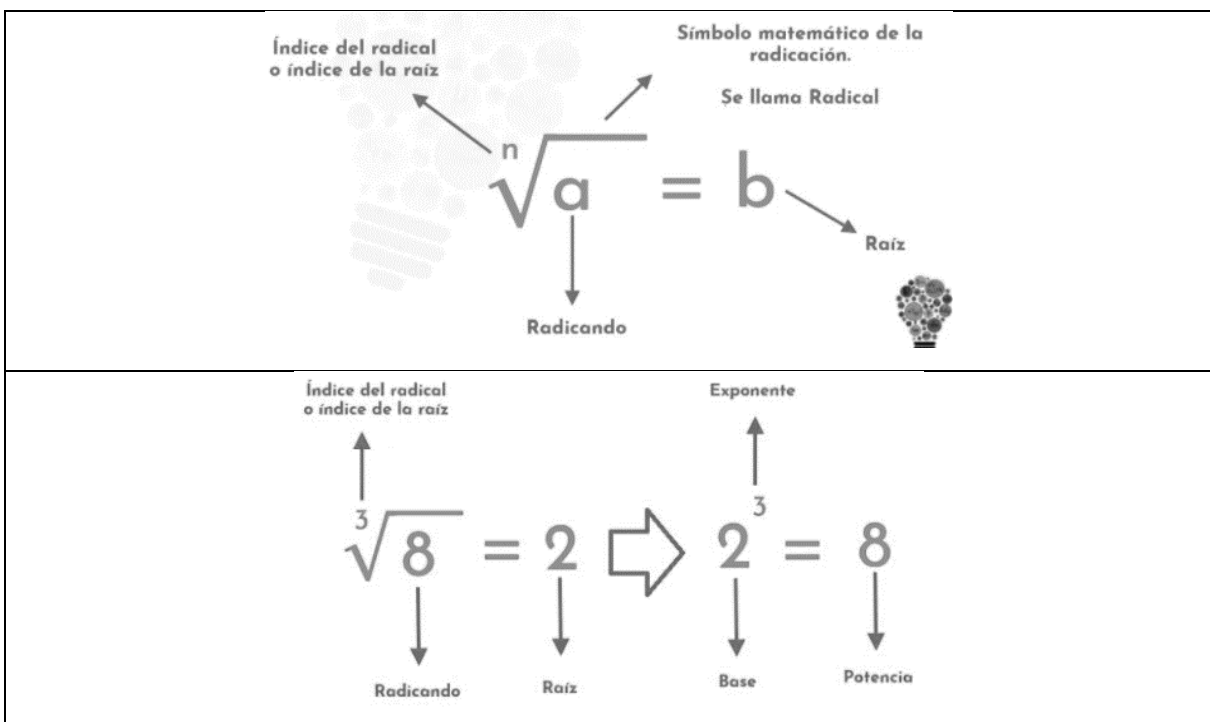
Índice del radical o índice de la raíz

Símbolo matemático de la radicación.

Se llama Radical

$\sqrt[n]{a} = b$

Raíz

Radicando

Índice del radical o índice de la raíz

Exponente

$\sqrt[3]{8} = 2$ ⇨ $2^3 = 8$

Radicando

Raíz

Base

Potencia